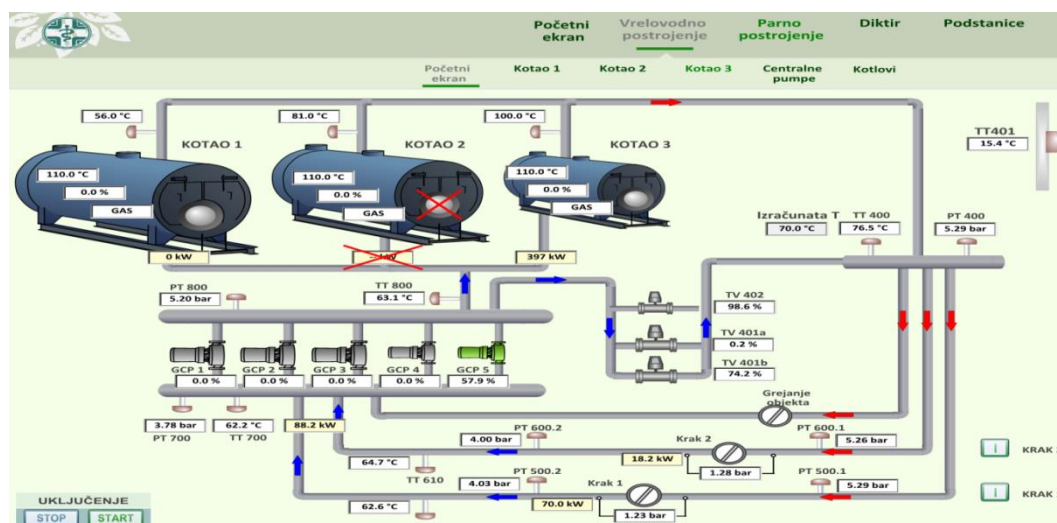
Početni ekran
Vrelovodno postrojenje
Parno postrojenje
Diktir
Podstanice

Početni ekran
Kotao 1
Kotao 2
Kotao 3
Centralne pumpe
Kotlovi

56.0 °C
81.0 °C
100.0 °C

KOTAO 1
KOTAO 2
KOTAO 3

TT401
15.4 °C

110.0 °C
0.0 %
GAS
110.0 °C
0.0 %
GAS
110.0 °C
0.0 %
GAS

0 kW
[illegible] kW
397 kW

Izračunata T
70.0 °C
TT 400
76.5 °C
PT 400
5.29 bar

PT 800
5.20 bar
TT 800
63.1 °C

TV 402
98.6 %
TV 401a
0.2 %
TV 401b
74.2 %

GCP 1
0.0 %
GCP 2
0.0 %
GCP 3
0.0 %
GCP 4
0.0 %
GCP 5
57.9 %

Grejanje objekta

3.78 bar
PT 700
62.2 °C
TT 700
88.2 kW

PT 600.2
4.00 bar
Krak 2
PT 600.1
5.26 bar
18.2 kW
1.28 bar

64.7 °C
TT 610
PT 500.2
4.03 bar
Krak 1
PT 500.1
5.29 bar
70.0 kW
1.23 bar
62.6 °C

KRAK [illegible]
KRAK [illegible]

UKLJUČENJE
STOP
START